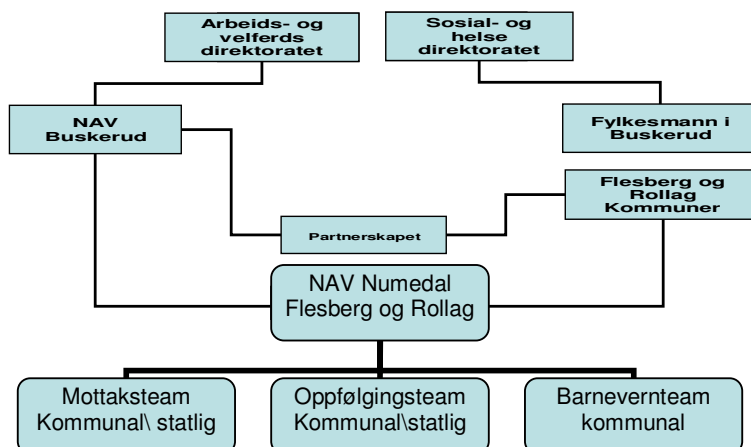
Arbeids- og velferds direktoratet

Sosial- og helse direktoratet

NAV Buskerud

Fylkesmann i Buskerud

Flesberg og Rollag Kommuner

Partnerskapet

NAV Numedal Flesberg og Rollag

Mottaksteam Kommunal\ statlig

Oppfølgingsteam Kommunal\statlig

Barneverntearn kommunal